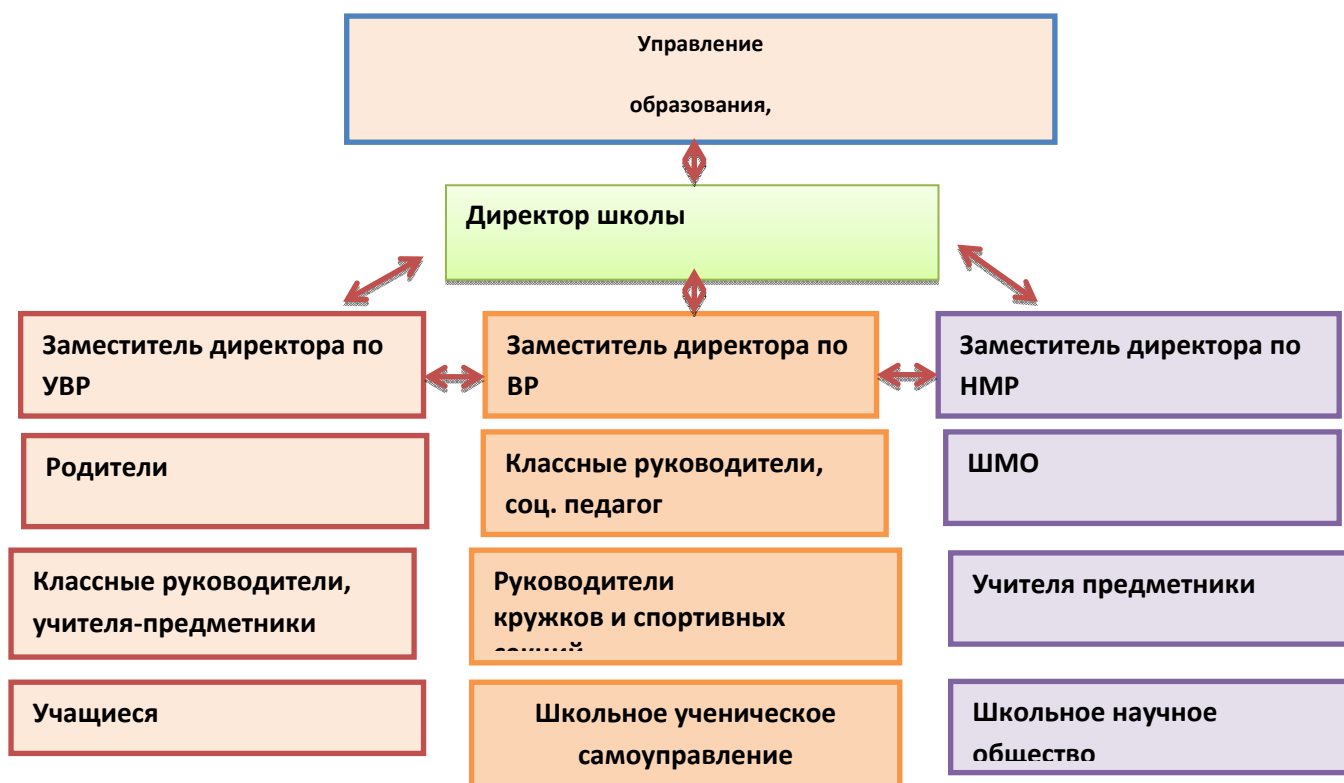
Управление

образования,

Директор школы

Заместитель директора по УВР

Заместитель директора по ВР

Заместитель директора по НМР

Родители

Классные руководители, соц. педагог

ШМО

Классные руководители, учителя-предметники

Руководители кружков и спортивных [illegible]

Учителя предметники

Учащиеся

Школьное ученическое самоуправление

Школьное научное общество